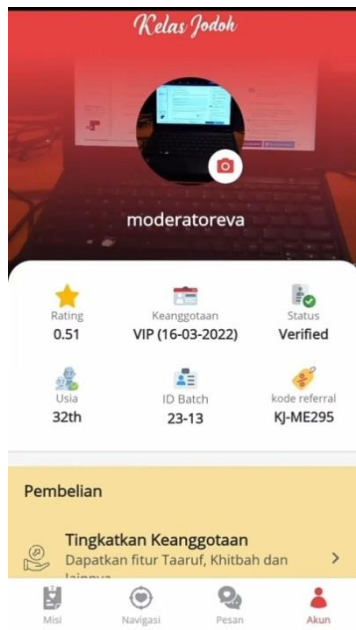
Kelas Jodoh

moderatoreva

Rating
0.51

Keanggotaan
VIP (16-03-2022)

Status
Verified

Usia
32th

ID Batch
23-13

kode referral
KJ-ME295

Pembelian

Tingkatkan Keanggotaan
Dapatkan fitur Taaruf, Khitbah dan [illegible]

Misi
Navigasi
Pesan
Akun